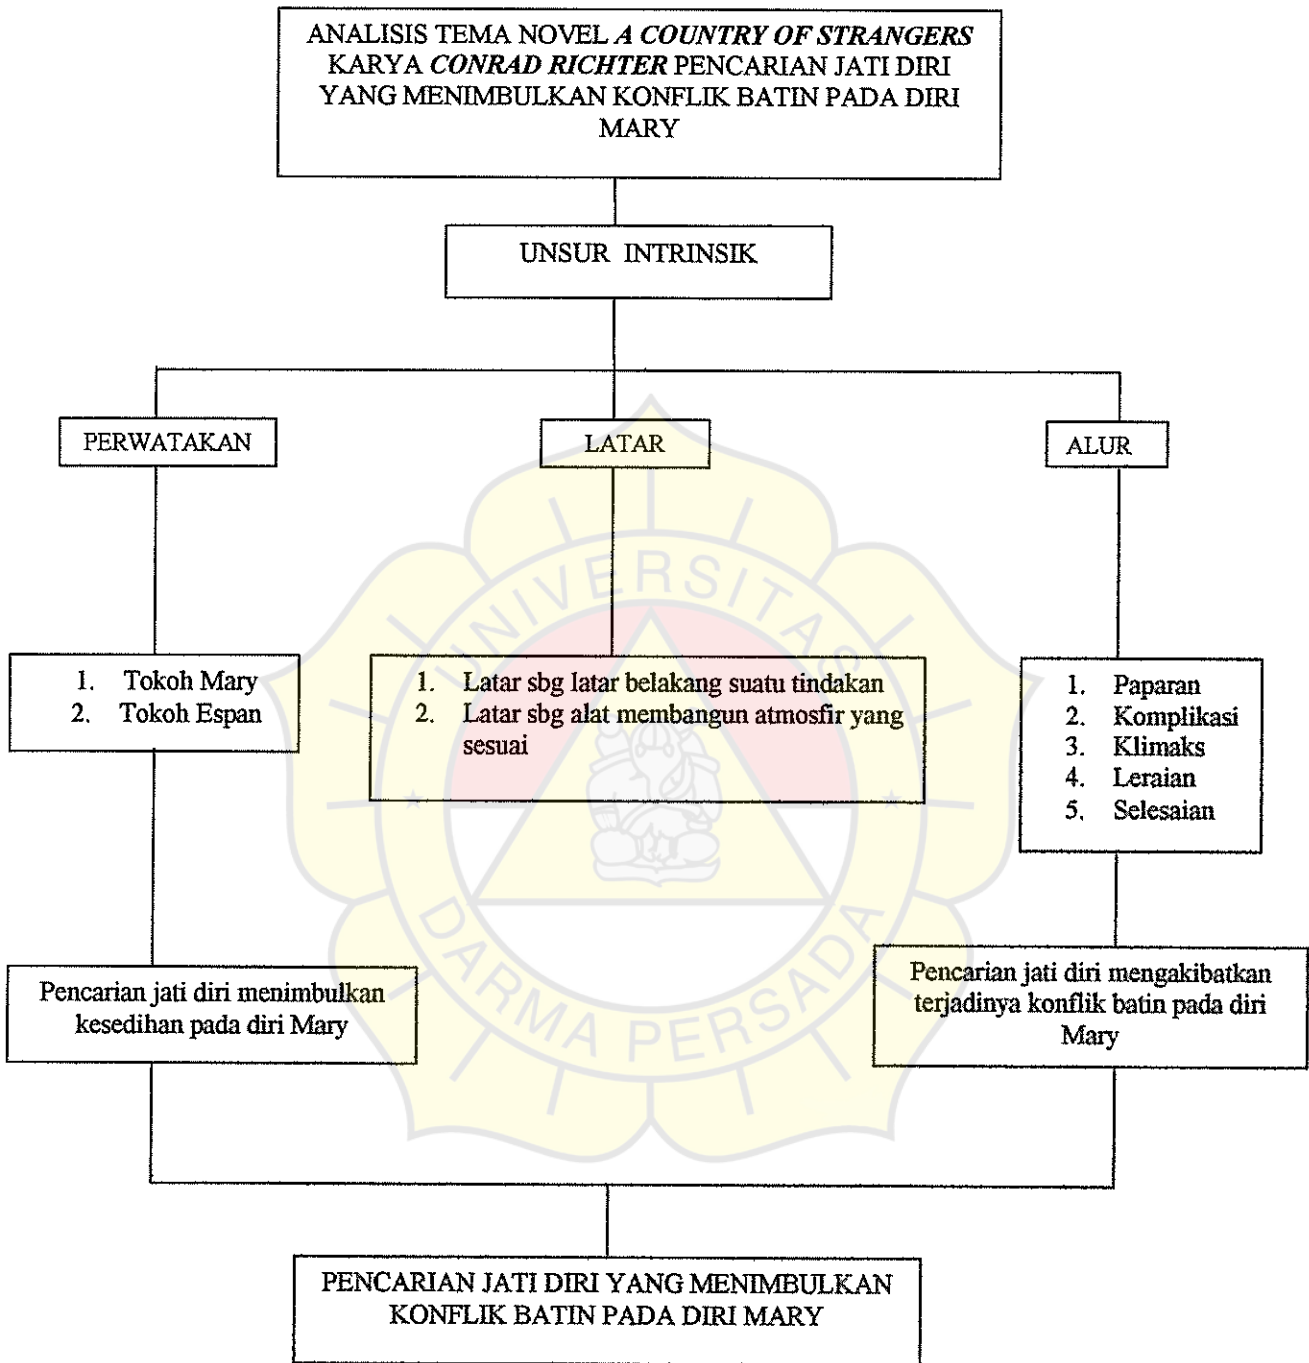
ANALISIS TEMA NOVEL *A COUNTRY OF STRANGERS* KARYA *CONRAD RICHTER* PENCARIAN JATI DIRI YANG MENIMBULKAN KONFLIK BATIN PADA DIRI MARY

UNSUR INTRINSIK

PERWATAKAN

LATAR

ALUR

1. Tokoh Mary
2. Tokoh Espan

1. Latar sbg latar belakang suatu tindakan
2. Latar sbg alat membangun atmosfir yang sesuai

1. Paparan
2. Komplikasi
3. Klimaks
4. Leraian
5. Selesaian

Pencarian jati diri menimbulkan kesedihan pada diri Mary

Pencarian jati diri mengakibatkan terjadinya konflik batin pada diri Mary

PENCARIAN JATI DIRI YANG MENIMBULKAN KONFLIK BATIN PADA DIRI MARY

UNIVERSITAS DARMA PERSADA